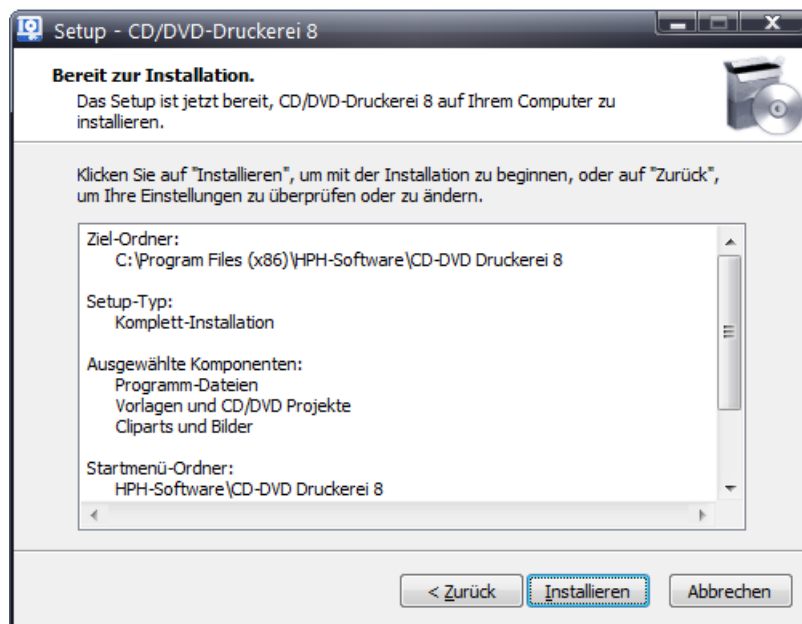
Setup - CD/DVD-Druckerei 8

Bereit zur Installation.
Das Setup ist jetzt bereit, CD/DVD-Druckerei 8 auf Ihrem Computer zu installieren.

Klicken Sie auf "Installieren", um mit der Installation zu beginnen, oder auf "Zurück", um Ihre Einstellungen zu überprüfen oder zu ändern.

Ziel-Ordner:
C:\Program Files (x86)\HPH-Software\CD-DVD Druckerei 8

Setup-Typ:
Komplett-Installation

Ausgewählte Komponenten:
Programm-Dateien
Vorlagen und CD/DVD Projekte
Cliparts und Bilder

Startmenü-Ordner:
HPH-Software\CD-DVD Druckerei 8

< Zurück Installieren Abbrechen